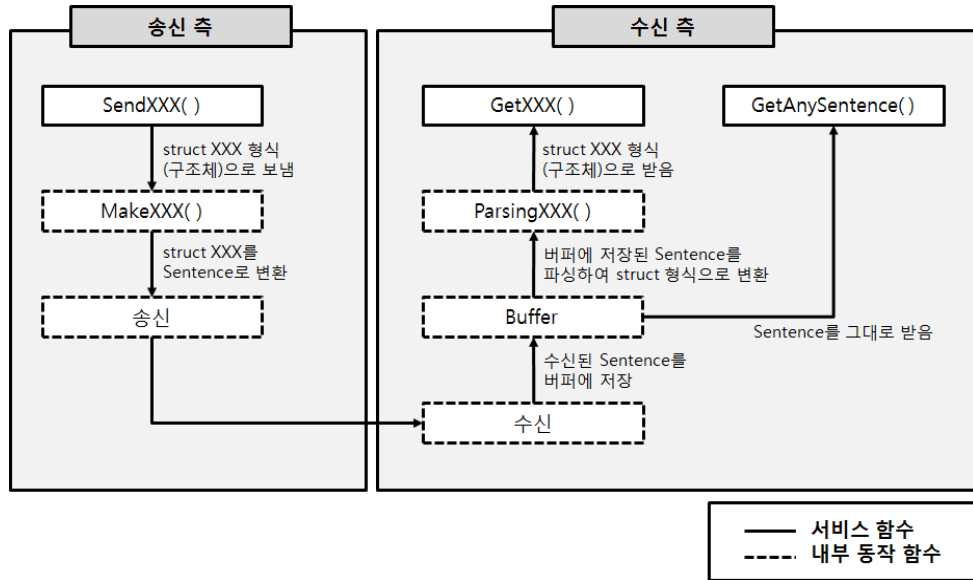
송신 측

SendXXX( )

struct XXX 형식 (구조체)으로 보냄

MakeXXX( )

struct XXX를 Sentence로 변환

송신

수신 측

GetXXX( )

GetAnySentence( )

struct XXX 형식 (구조체)으로 받음

ParsingXXX( )

버퍼에 저장된 Sentence를 파싱하여 struct 형식으로 변환

Buffer

Sentence를 그대로 받음

수신된 Sentence를 버퍼에 저장

수신

서비스 함수
내부 동작 함수